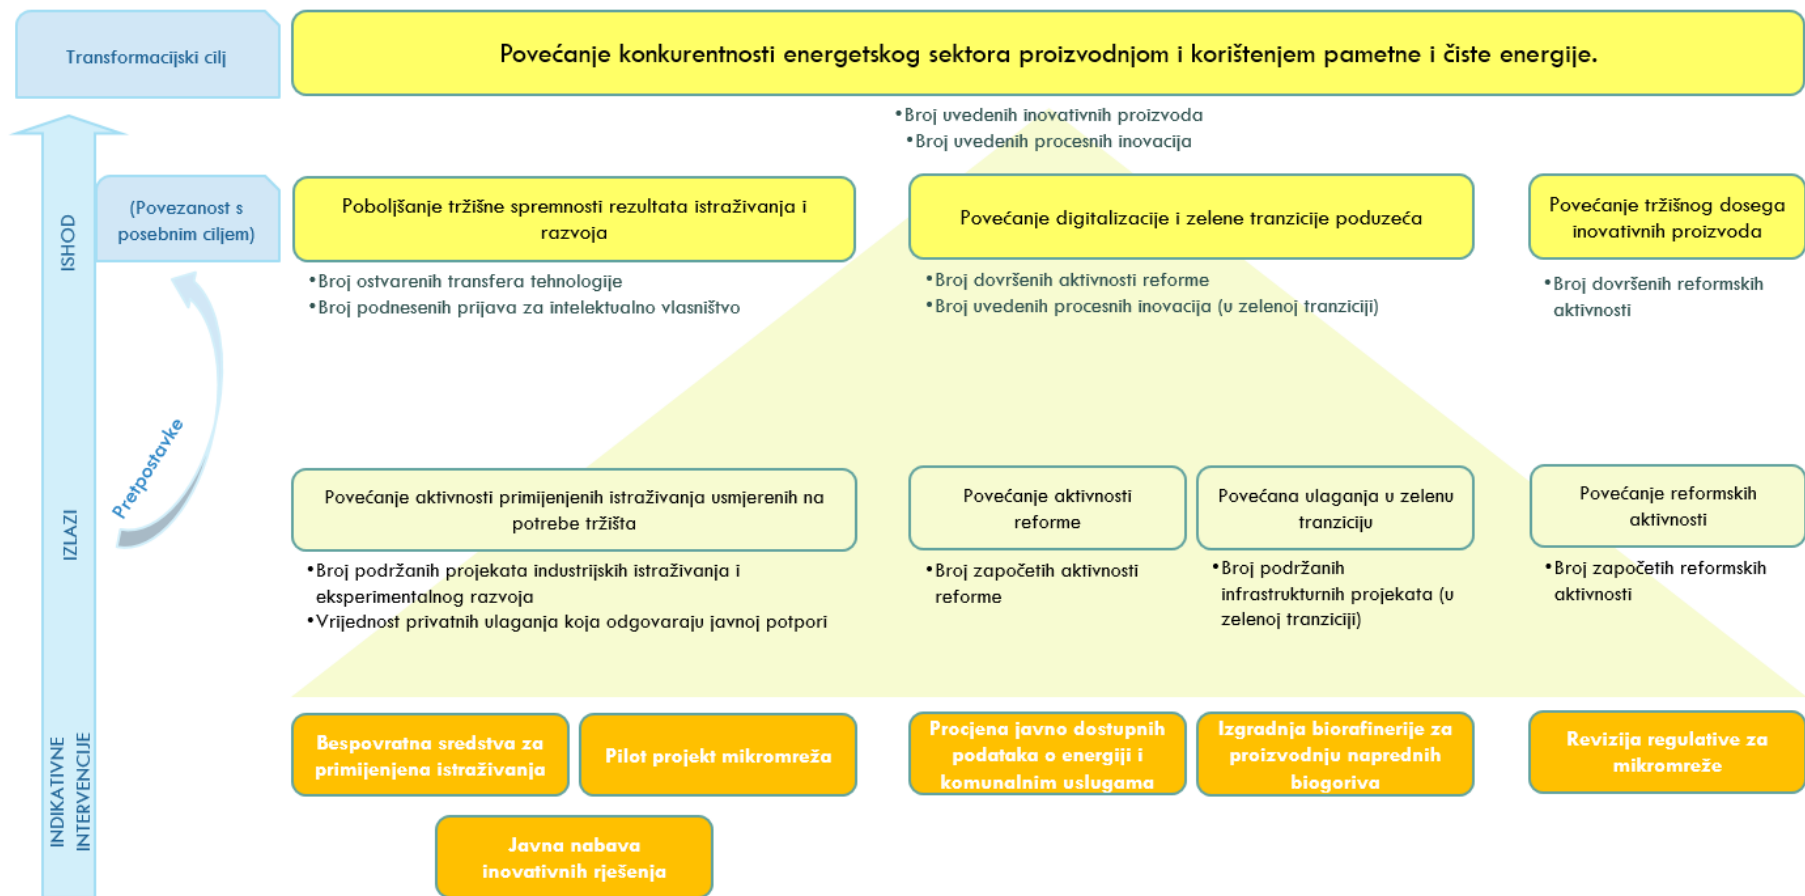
Transformacijski cilj

Povećanje konkurentnosti energetskog sektora proizvodnjom i korištenjem pametne i čiste energije.

•Broj uvedenih inovativnih proizvoda
•Broj uvedenih procesnih inovacija

ISHOD

(Povezanost s posebnim ciljem)

Poboljšanje tržišne spremnosti rezultata istraživanja i razvoja

•Broj ostvarenih transfera tehnologije
•Broj podnesenih prijava za intelektualno vlasništvo

Povećanje digitalizacije i zelene tranzicije poduzeća

•Broj dovršenih aktivnosti reforme
•Broj uvedenih procesnih inovacija (u zelenoj tranziciji)

Povećanje tržišnog dosega inovativnih proizvoda

•Broj dovršenih reformskih aktivnosti

Pretpostavke

IZLAZI

Povećanje aktivnosti primijenjenih istraživanja usmjerenih na potrebe tržišta

•Broj podržanih projekata industrijskih istraživanja i eksperimentalnog razvoja
•Vrijednost privatnih ulaganja koja odgovaraju javnoj potpori

Povećanje aktivnosti reforme

•Broj započetih aktivnosti reforme

Povećana ulaganja u zelenu tranziciju

•Broj podržanih infrastrukturnih projekata (u zelenoj tranziciji)

Povećanje reformskih aktivnosti

•Broj započetih reformskih aktivnosti

INDIKATIVNE INTERVENCIJE

Bespovratna sredstva za primijenjena istraživanja

Pilot projekt mikromreža

Procjena javno dostupnih podataka o energiji i komunalnim uslugama

Izgradnja biorafinerije za proizvodnju naprednih biogoriva

Revizija regulative za mikromreže

Javna nabava inovativnih rješenja